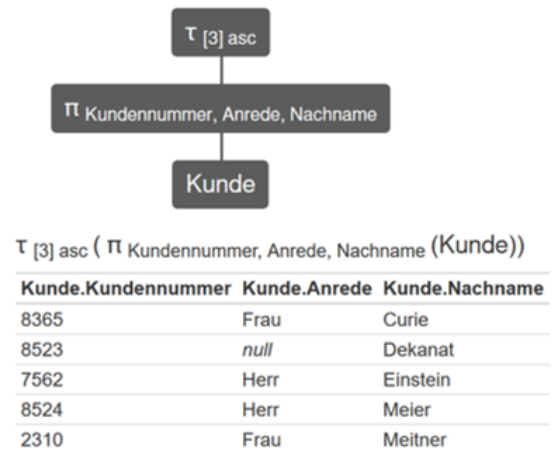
$\tau_{[3] \text{ asc}}$

$\pi_{\text{Kundennummer, Anrede, Nachname}}$

Kunde

$\tau_{[3] \text{ asc}} ( \pi_{\text{Kundennummer, Anrede, Nachname}} (\text{Kunde}))$

| Kunde.Kundennummer | Kunde.Anrede | Kunde.Nachname |
|---|---|---|
| 8365 | Frau | Curie |
| 8523 | *null* | Dekanat |
| 7562 | Herr | Einstein |
| 8524 | Herr | Meier |
| 2310 | Frau | Meitner |